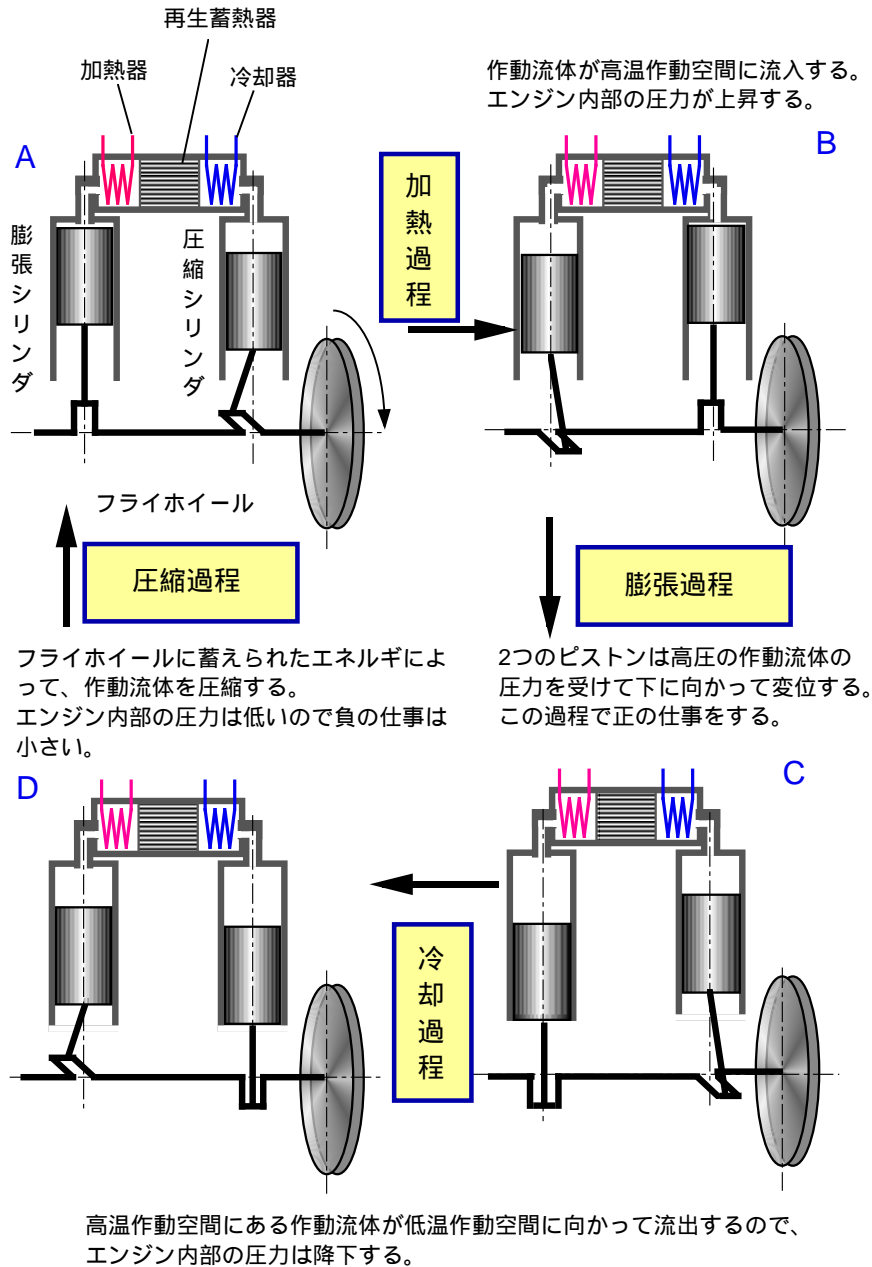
再生蓄熱器

加熱器

冷却器

A

膨張シリンダ

圧縮シリンダ

フライホイール

作動流体が高温作動空間に流入する。
エンジン内部の圧力が上昇する。

B

加熱過程

圧縮過程

膨張過程

フライホイールに蓄えられたエネルギによって、作動流体を圧縮する。
エンジン内部の圧力は低いので負の仕事は小さい。

2つのピストンは高圧の作動流体の圧力を受けて下に向かって変位する。
この過程で正の仕事をする。

D

C

冷却過程

高温作動空間にある作動流体が低温作動空間に向かって流出するので、エンジン内部の圧力は降下する。